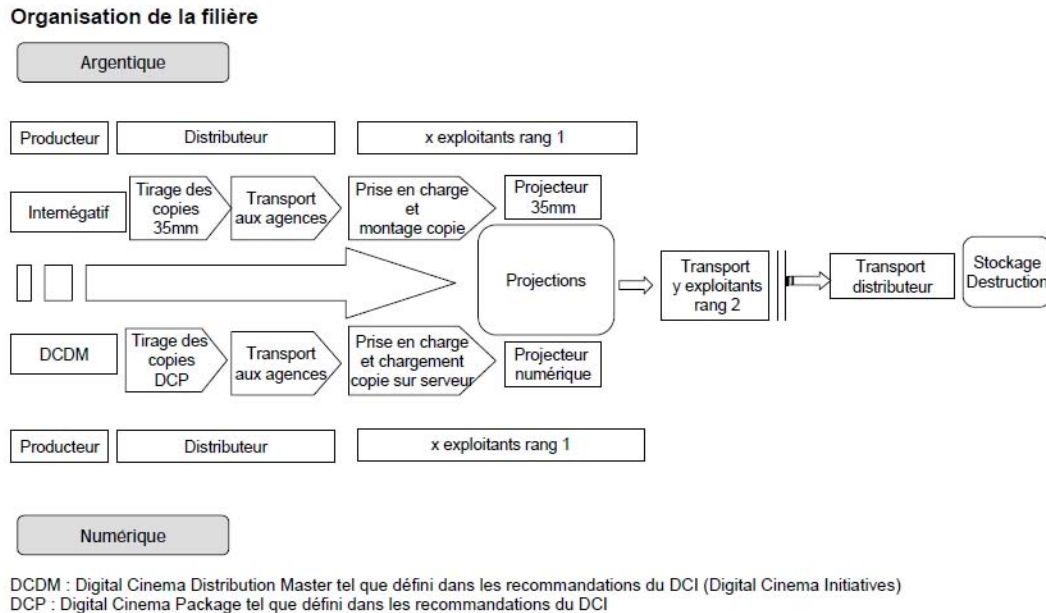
Organisation de la filière

Argentique

Producteur

Distributeur

x exploitants rang 1

Internégatif

Tirage des copies 35mm

Transport aux agences

Prise en charge et montage copie

Projecteur 35mm

Projections

Transport y exploitants rang 2

Transport distributeur

Stockage Destruction

DCDM

Tirage des copies DCP

Transport aux agences

Prise en charge et chargement copie sur serveur

Projecteur numérique

Producteur

Distributeur

x exploitants rang 1

Numérique

DCDM : Digital Cinema Distribution Master tel que défini dans les recommandations du DCI (Digital Cinema Initiatives)
DCP : Digital Cinema Package tel que défini dans les recommandations du DCI